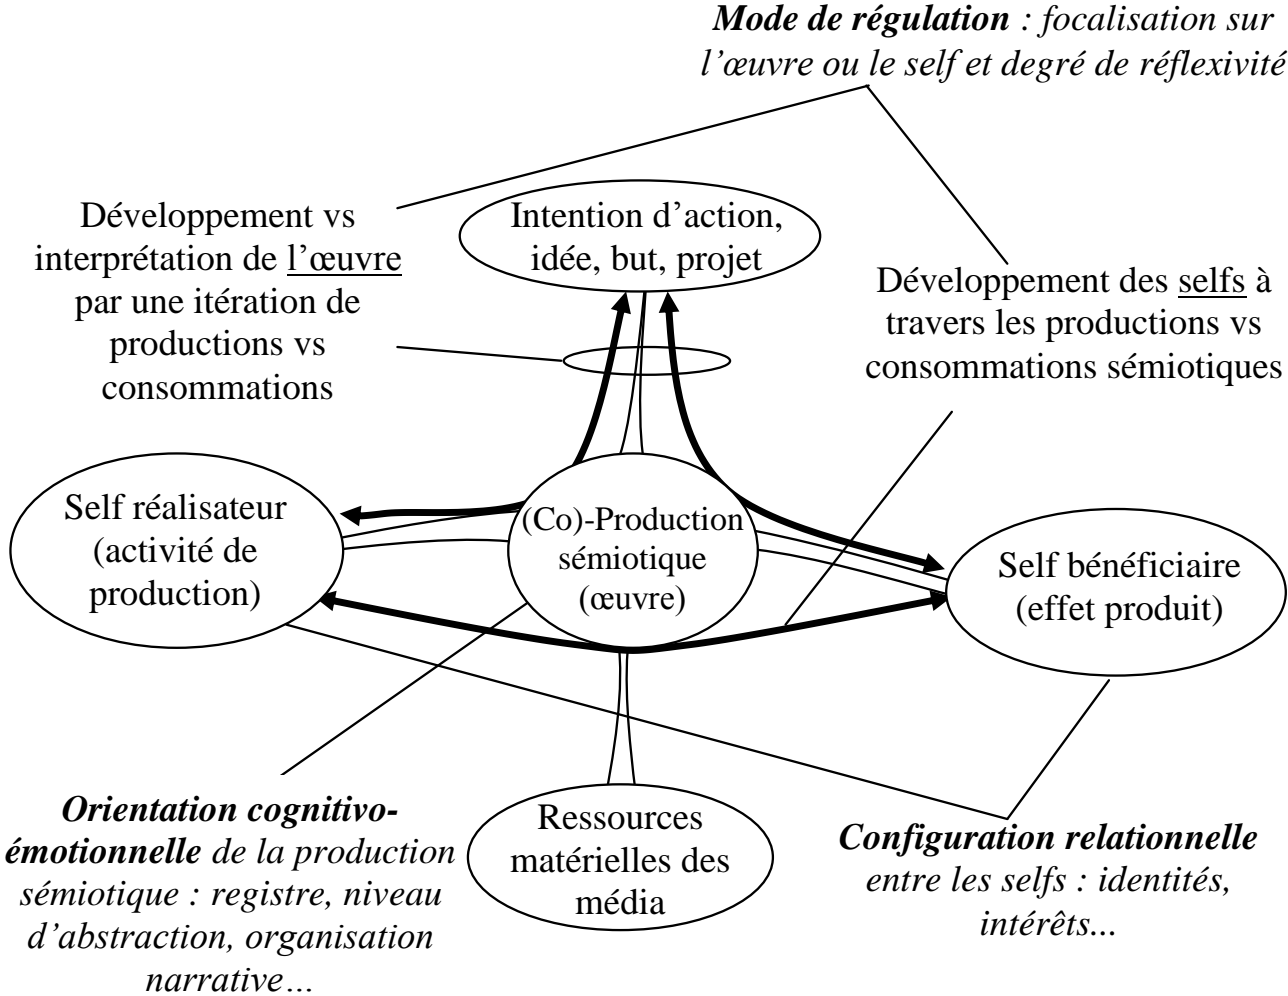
*Mode de régulation : focalisation sur l'œuvre ou le self et degré de réflexivité*

Développement vs interprétation de l'œuvre par une itération de productions vs consommations

Intention d'action, idée, but, projet

Développement des selfs à travers les productions vs consommations sémiotiques

Self réalisateur (activité de production)

(Co)-Production sémiotique (œuvre)

Self bénéficiaire (effet produit)

*Orientation cognitivo-émotionnelle de la production sémiotique : registre, niveau d'abstraction, organisation narrative…*

Ressources matérielles des média

*Configuration relationnelle entre les selfs : identités, intérêts...*